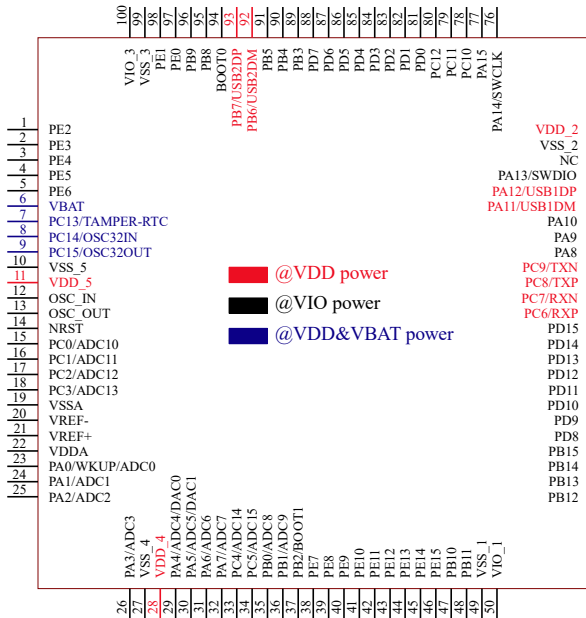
100 99 98 97 96 95 94 93 92 91 90 89 88 87 86 85 84 83 82 81 80 79 78 77 76

VIO_3 VSS_3 PE1 PE0 PB9 PB8 BOOT0 PB7/USB2DP PB6/USB2DM PB5 PB4 PB3 PD7 PD6 PD5 PD4 PD3 PD2 PD1 PD0 PC12 PC11 PC10 PA15 PA14/SWCLK

1 PE2
2 PE3
3 PE4
4 PE5
5 PE6
6 VBAT
7 PC13/TAMPER-RTC
8 PC14/OSC32IN
9 PC15/OSC32OUT
10 VSS_5
11 VDD_5
12 OSC_IN
13 OSC_OUT
14 NRST
15 PC0/ADC10
16 PC1/ADC11
17 PC2/ADC12
18 PC3/ADC13
19 VSSA
20 VREF-
21 VREF+
22 VDDA
23 PA0/WKUP/ADC0
24 PA1/ADC1
25 PA2/ADC2

VDD_2
VSS_2
NC
PA13/SWDIO
PA12/USB1DP
PA11/USB1DM
PA10
PA9
PA8
PC9/TXN
PC8/TXP
PC7/RXN
PC6/RXP
PD15
PD14
PD13
PD12
PD11
PD10
PD9
PD8
PB15
PB14
PB13
PB12

@VDD power
@VIO power
@VDD&VBAT power

PA3/ADC3 VSS_4 VDD_4 PA4/ADC4/DAC0 PA5/ADC5/DAC1 PA6/ADC6 PA7/ADC7 PC4/ADC14 PC5/ADC15 PB0/ADC8 PB1/ADC9 PB2/BOOT1 PE7 PE8 PE9 PE10 PE11 PE12 PE13 PE14 PE15 PB10 PB11 VSS_1 VIO_1

26 27 28 29 30 31 32 33 34 35 36 37 38 39 40 41 42 43 44 45 46 47 48 49 50